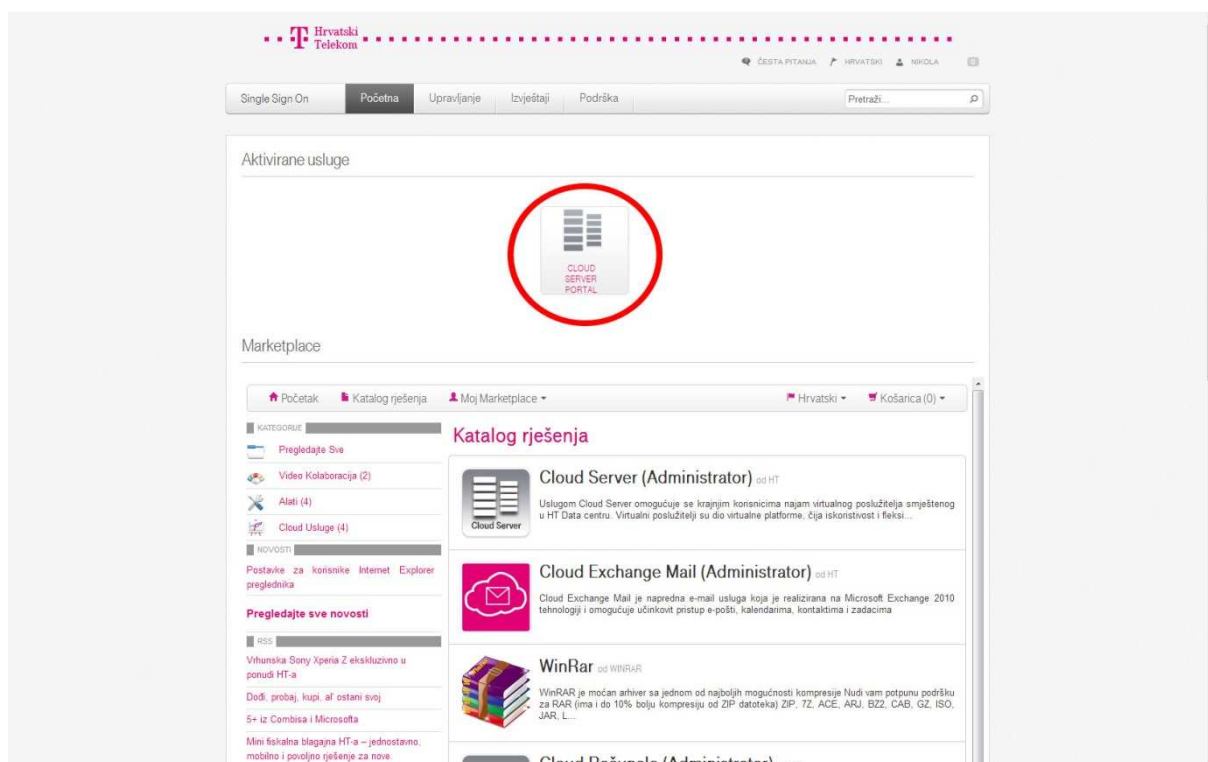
T Hrvatski Telekom

ČESTA PITANJA HRVATSKI NIKOLA

Single Sign On | Početna | Upravljanje | Izvještaji | Podrška | Pretraži...

Aktivirane usluge

CLOUD SERVER PORTAL

Marketplace

Početak | Katalog rješenja | Moj Marketplace ▾ | Hrvatski ▾ | Košarica (0) ▾

KATEGORIJE
Pregledajte Sve
Video Kolaboracija (2)
Alati (4)
Cloud Usluge (4)

NOVOSTI
Postavke za korisnike Internet Explorer preglednika

Pregledajte sve novosti

RSS
Vrhunska Sony Xperia Z ekskluzivno u ponudi HT-a
Dođi, probaj, kupi, al' ostani svoj
5+ iz Combisa i Microsofta
Mini fiskalna blagajna HT-a – jednostavno, mobilno i povoljno rješenje za nove

Katalog rješenja

Cloud Server
Cloud Server (Administrator) od HT
Uslugom Cloud Server omogućuje se krajnjim korisnicima najam virtualnog poslužitelja smještenog u HT Data centru. Virtualni poslužitelji su dio virtualne platforme, čija iskoristivost i fleksi...

Cloud Exchange Mail (Administrator) od HT
Cloud Exchange Mail je napredna e-mail usluga koja je realizirana na Microsoft Exchange 2010 tehnologiji i omogućuje učinkovit pristup e-pošti, kalendarima, kontaktima i zadacima

WinRar od WINRAR
WinRAR je moćan arhiver sa jednom od najboljih mogućnosti kompresije Nudi vam potpunu podršku za RAR (ima i do 10% bolju kompresiju od ZIP datoteka) ZIP, 7Z, ACE, ARJ, BZ2, CAB, GZ, ISO, JAR, L...

Cloud Računalo (Administrator) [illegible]